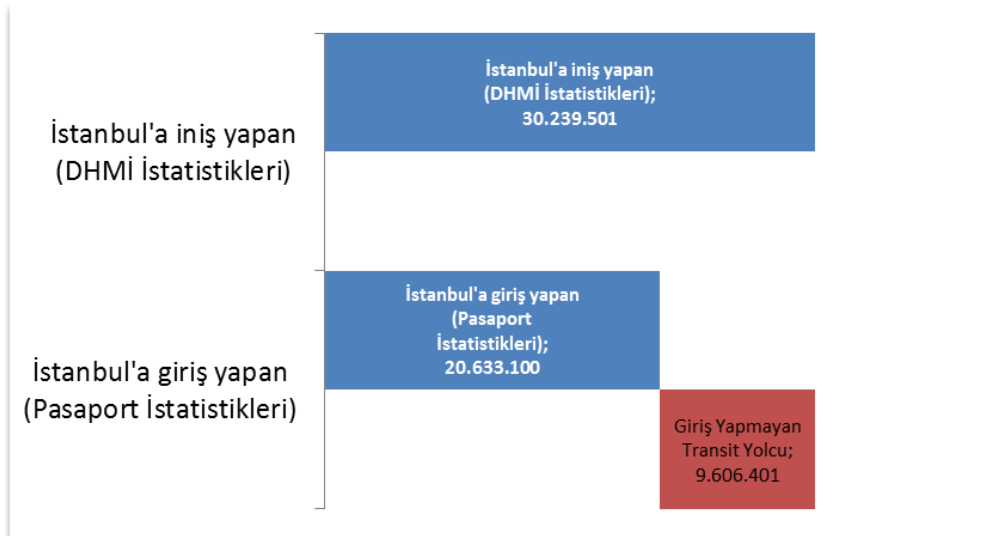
İstanbul'a iniş yapan (DHMİ İstatistikleri)

İstanbul'a giriş yapan (Pasaport İstatistikleri)

İstanbul'a iniş yapan (DHMİ İstatistikleri); 30.239.501

İstanbul'a giriş yapan (Pasaport İstatistikleri); 20.633.100

Giriş Yapmayan Transit Yolcu; 9.606.401